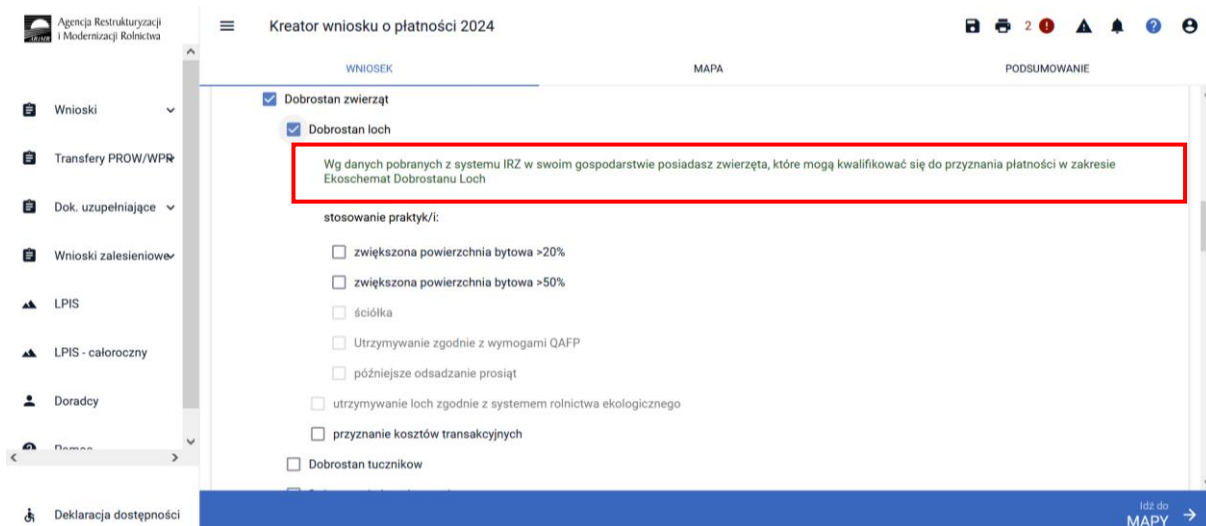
Agencja Restrukturyzacji i Modernizacji Rolnictwa

Kreator wniosku o płatności 2024

2

WNIOSEK

MAPA

PODSUMOWANIE

Wnioski

Transfery PROW/WPR

Dok. uzupełniające

Wnioski zalesieniowe

LPIS

LPIS - całoroczny

Doradcy

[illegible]

Deklaracja dostępności

Dobrostan zwierząt

Dobrostan loch

Wg danych pobranych z systemu IRZ w swoim gospodarstwie posiadasz zwierzęta, które mogą kwalifikować się do przyznania płatności w zakresie Ekoschemat Dobrostanu Loch

stosowanie praktyk/i:

zwiększona powierzchnia bytowa >20%

zwiększona powierzchnia bytowa >50%

ściółka

Utrzymywanie zgodnie z wymogami QAFP

późniejsze odsadzanie prosiąt

utrzymywanie loch zgodnie z systemem rolnictwa ekologicznego

przyznanie kosztów transakcyjnych

Dobrostan tuczników

Idź do MAPY